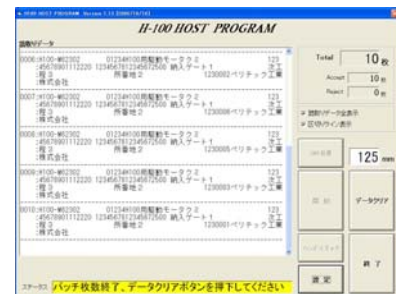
H-100 HOST PROGRAM Version 1.11

H-100 HOST PROGRAM

読取りデータ

0006:H100-#02302 0123456789間動モータ2 123
:45678901112220 12345678123456725000 納入ゲート1 済工
:棚3 所番地2 1230002ベリテック工業
:株式会社

0007:H100-#02302 0123456789間動モータ2 123
:45678901112220 12345678123456725000 納入ゲート1 済工
:棚3 所番地2 1230006ベリテック工業
:株式会社

0008:H100-#02302 0123456789間動モータ2 123
:45678901112220 12345678123456725000 納入ゲート1 済工
:棚3 所番地2 1230005ベリテック工業
:株式会社

0009:H100-#02302 0123456789間動モータ2 123
:45678901112220 12345678123456725000 納入ゲート1 済工
:棚3 所番地2 1230003ベリテック工業
:株式会社

0010:H100-#02302 0123456789間動モータ2 123
:45678901112220 12345678123456725000 納入ゲート1 済工
:棚3 所番地2 1230001ベリテック工業
:株式会社

Total 10 枚
Accept 10 枚
Reject 0 枚

読取りデータ全表示
区切りライン表示

125 mm

データクリア

設定

終了

ステータス バッチ枚数終了。データクリアボタンを押下してください